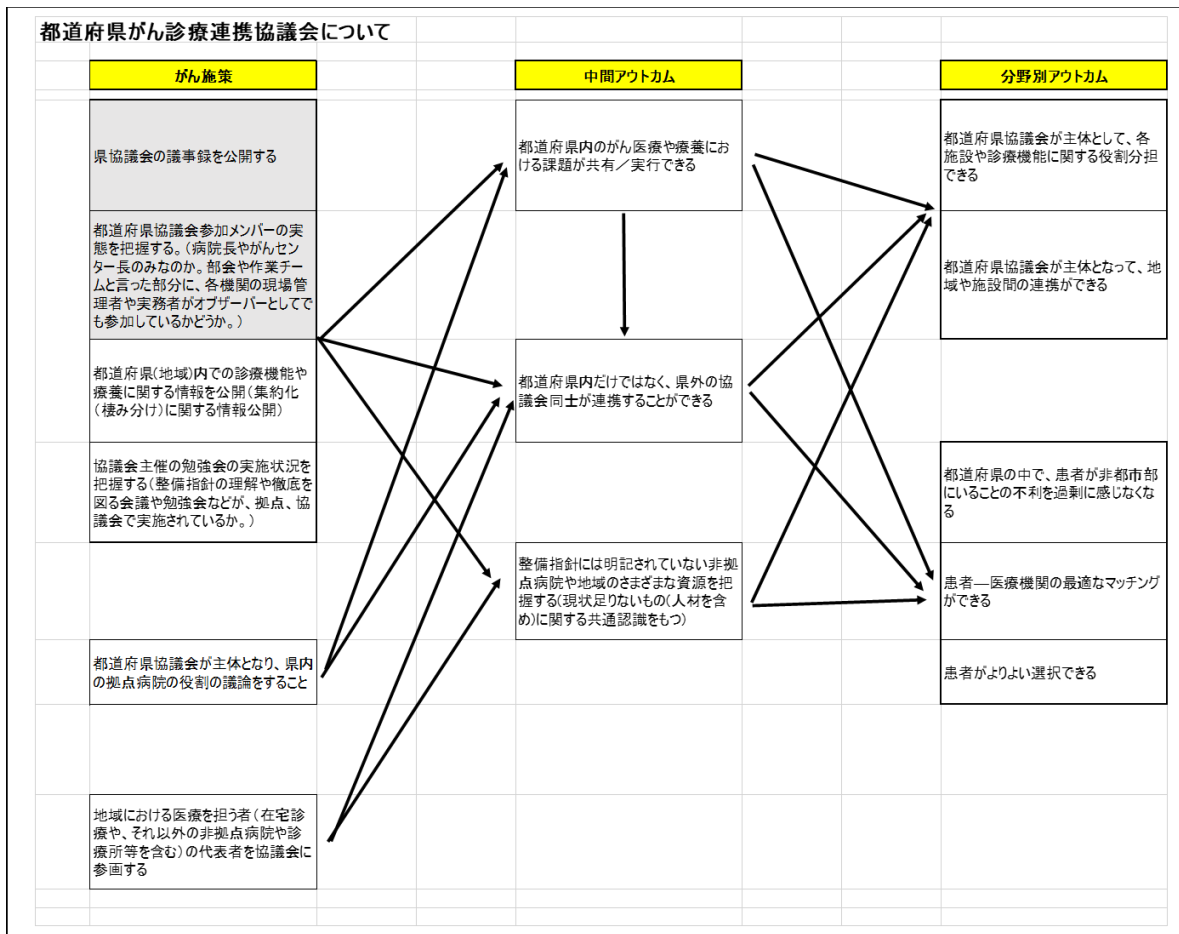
都道府県がん診療連携協議会について

がん施策

中間アウトカム

分野別アウトカム

県協議会の議事録を公開する

都道府県協議会参加メンバーの実態を把握する。（病院長やがんセンター長のみなのか。部会や作業チームと言った部分に、各機関の現場管理者や実務者がオブザーバーとしてでも参加しているかどうか。）

都道府県(地域)内での診療機能や療養に関する情報を公開(集約化(棲み分け)に関する情報公開)

協議会主催の勉強会の実施状況を把握する(整備指針の理解や徹底を図る会議や勉強会などが、拠点、協議会で実施されているか。)

都道府県協議会が主体となり、県内の拠点病院の役割の議論をすること

地域における医療を担う者(在宅診療や、それ以外の非拠点病院や診療所等を含む)の代表者を協議会に参画する

都道府県内のがん医療や療養における課題が共有／実行できる

都道府県内だけではなく、県外の協議会同士が連携することができる

整備指針には明記されていない非拠点病院や地域のさまざまな資源を把握する(現状足りないもの(人材を含め)に関する共通認識をもつ)

都道府県協議会が主体として、各施設や診療機能に関する役割分担できる

都道府県協議会が主体となって、地域や施設間の連携ができる

都道府県の中で、患者が非都市部にいることの不利を過剰に感じしなくなる

患者—医療機関の最適なマッチングができる

患者がよりよい選択できる